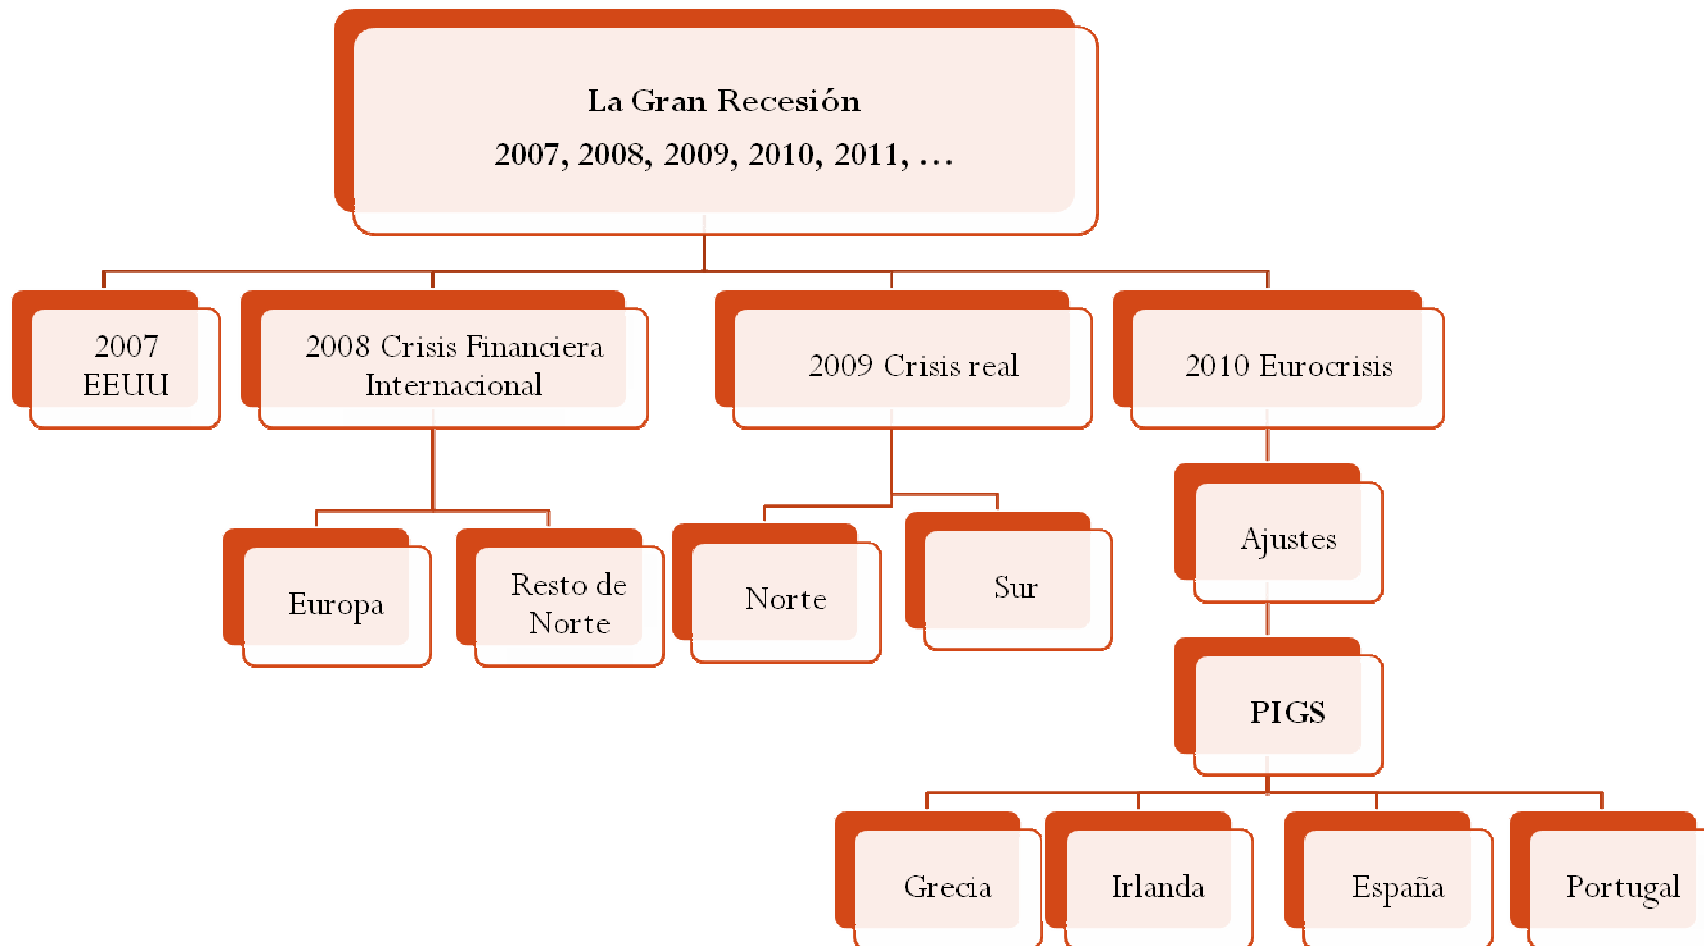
La Gran Recesión
2007, 2008, 2009, 2010, 2011, …

2007
EEUU

2008 Crisis Financiera
Internacional

2009 Crisis real

2010 Eurocrisis

Europa

Resto de
Norte

Norte

Sur

Ajustes

PIGS

Grecia

Irlanda

España

Portugal